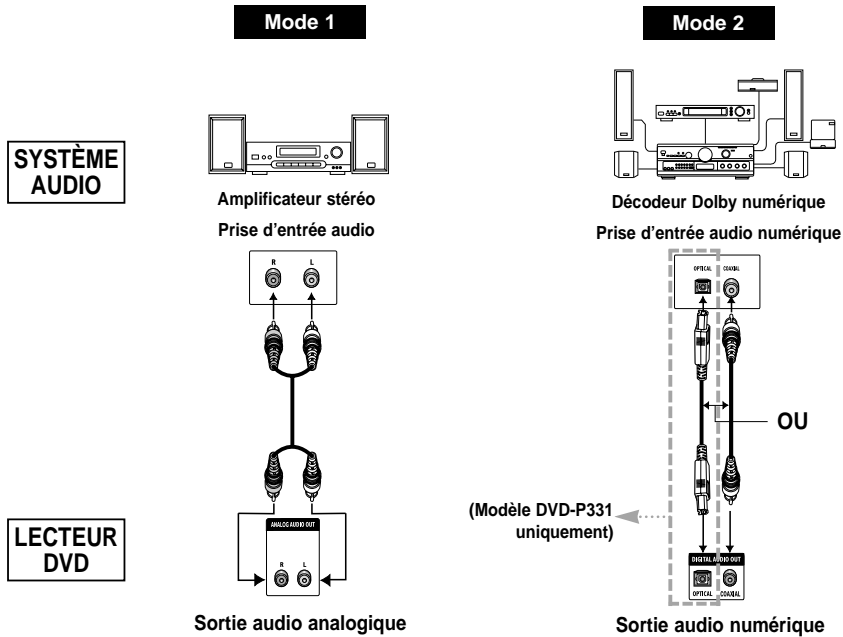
Mode 1

Mode 2

SYSTÈME AUDIO

Amplificateur stéréo

Prise d'entrée audio

R L

Décodeur Dolby numérique

Prise d'entrée audio numérique

OPTICAL COAXIAL

OU

LECTEUR DVD

ANALOG AUDIO OUT

R L

(Modèle DVD-P331 uniquement)

DIGITAL AUDIO OUT

OPTICAL COAXIAL

Sortie audio analogique

Sortie audio numérique